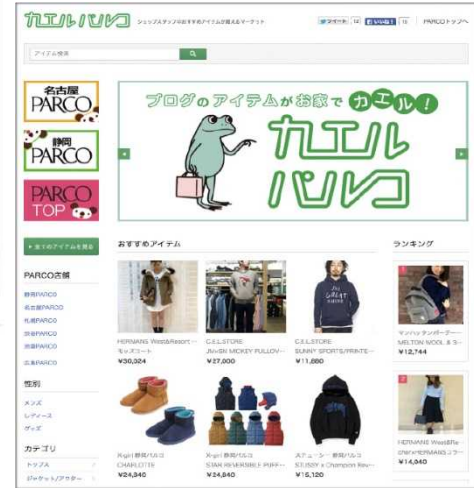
カエルパルコ ショップスタッフのおすすめアイテムが買えるマーケット

ツイートする 12 いいね! 12 PARCOトップへ

アイテム検索

名古屋 PARCO

静岡 PARCO

PARCO TOP

▸ 全てのアイテムを見る

PARCO店舗

静岡PARCO
名古屋PARCO
札幌PARCO
仙台PARCO
浦和PARCO
広島PARCO

性別

メンズ
レディース
グッズ

カテゴリ

トップス
ジャケット/アウター

ブログのアイテムがお家でカエル!

カエル パルコ

おすすめアイテム

HERMANS West&Resort... モッズコート
¥30,324

C.S.L.STORE Jimmi MICKEY PULLOV...
¥27,000

C.S.L.STORE SUNNY SPORTS/PRINTE...
¥11,880

X-girl 静岡パルコ CHARLOTTE
¥24,840

X-girl 静岡パルコ STAR REVERSIBLE PUFF...
¥24,840

スチューシー 静岡パルコ STUSSY x Champion Rev...
¥15,120

ランキング

マンハッタンポーテー... MELTON WOOL ...
¥12,744

HERMANS West&Re... ¥14,040